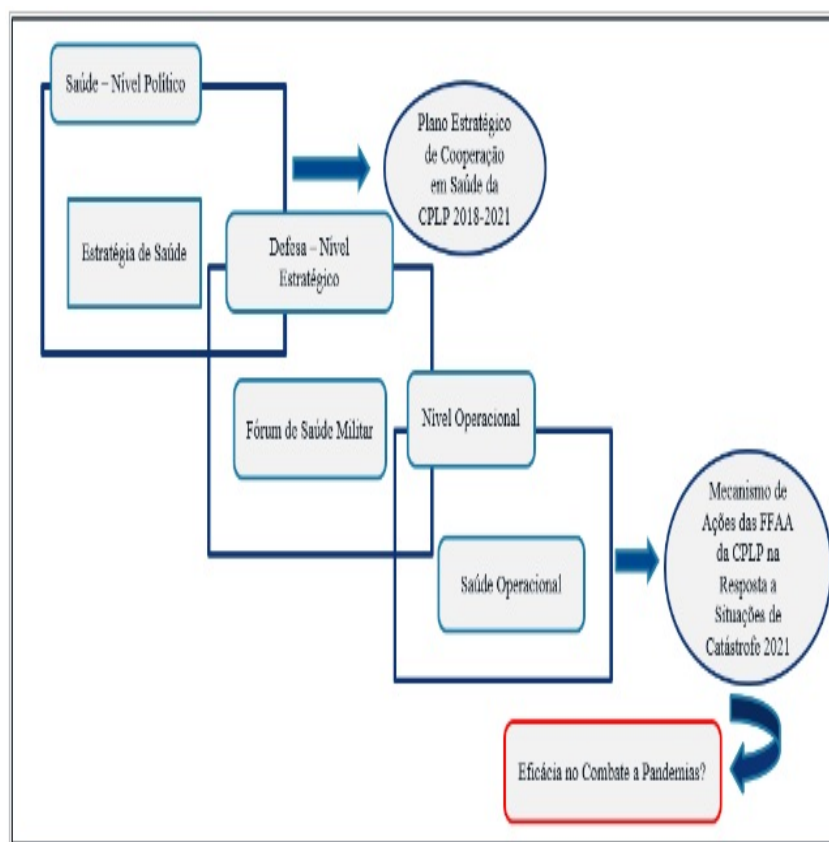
Saúde – Nível Político

Plano Estratégico de Cooperação em Saúde da CPLP 2018-2021

Estratégia de Saúde

Defesa – Nível Estratégico

Fórum de Saúde Militar

Nível Operacional

Mecanismo de Ações das FFAA da CPLP na Resposta a Situações de Catástrofe 2021

Saúde Operacional

Eficácia no Combate a Pandemias?